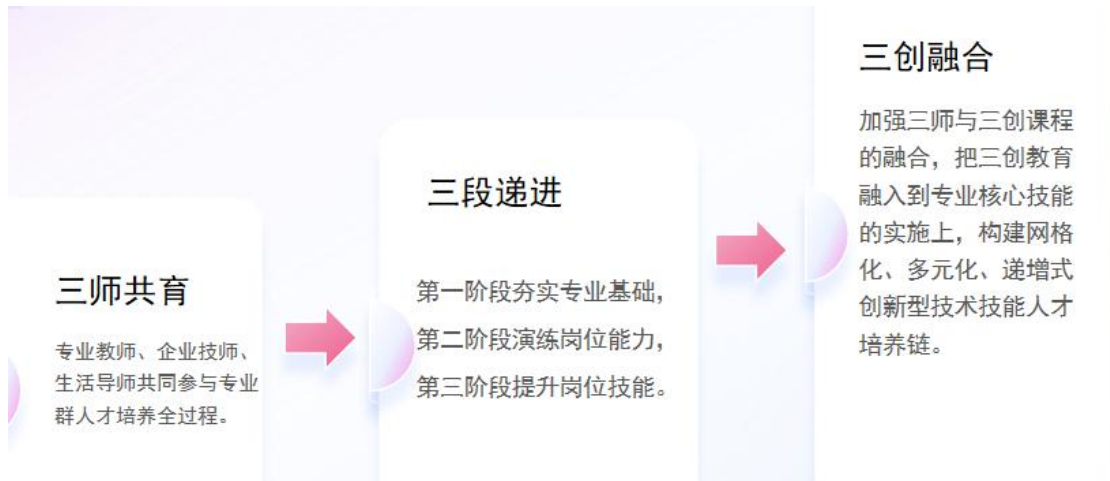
三师共育

专业教师、企业技师、生活导师共同参与专业群人才培养全过程。

三段递进

第一阶段夯实专业基础，第二阶段演练岗位能力，第三阶段提升岗位技能。

三创融合

加强三师与三创课程的融合，把三创教育融入到专业核心技能的实施上，构建网格化、多元化、递增式创新型技术技能人才培养链。